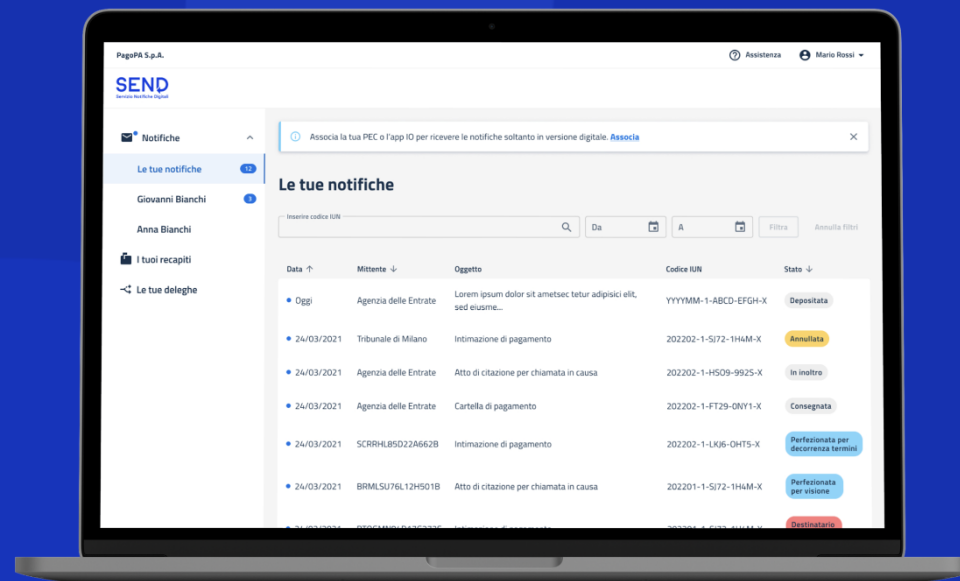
PagoPA S.p.A.

Assistenza

Mario Rossi

SEND
Servizio Notifiche Digitali

Notifiche

Le tue notifiche 12

Giovanni Bianchi 3

Anna Bianchi

I tuoi recapiti

Le tue deleghe

Associa la tua PEC o l'app IO per ricevere le notifiche soltanto in versione digitale. Associa

Le tue notifiche

Inserire codice IUN

Da

A

Filtra

Annulla filtri

| Data | Mittente | Oggetto | Codice IUN | Stato |
|---|---|---|---|---|
| Oggi | Agenzia delle Entrate | Lorem ipsum dolor sit ametsec tetur adipisici elit, sed eiusme... | YYYYMM-1-ABCD-EFGH-X | Depositata |
| 24/03/2021 | Tribunale di Milano | Intimazione di pagamento | 202202-1-SJ72-1H4M-X | Annullata |
| 24/03/2021 | Agenzia delle Entrate | Atto di citazione per chiamata in causa | 202202-1-HS09-992S-X | In inoltro |
| 24/03/2021 | Agenzia delle Entrate | Cartella di pagamento | 202202-1-FT29-0NY1-X | Consegnata |
| 24/03/2021 | SCRRHL85D22A662B | Intimazione di pagamento | 202202-1-LKJ6-OHT5-X | Perfezionata per decorrenza termini |
| 24/03/2021 | BRMLSU76L12H501B | Atto di citazione per chiamata in causa | 202201-1-SJ72-1H4M-X | Perfezionata per visione |
| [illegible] | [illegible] | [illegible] | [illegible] | Destinatario |